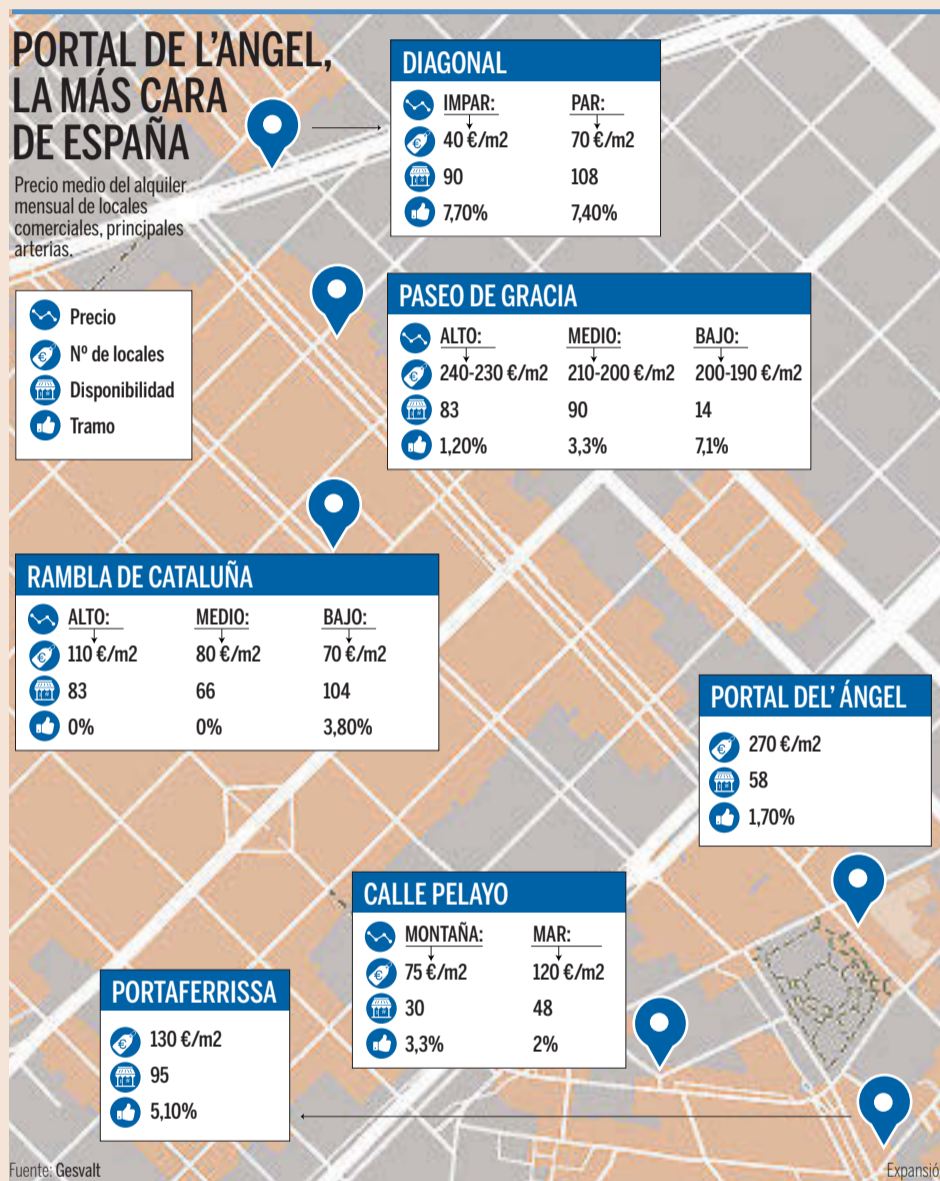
PORTAL DE L'ANGEL, LA MÁS CARA DE ESPAÑA

Precio medio del alquiler mensual de locales comerciales, principales arterias.

Precio
Nº de locales
Disponibilidad
Tramo

DIAGONAL

| IMPAR: | PAR: |
|---|---|
| 40 €/m2 | 70 €/m2 |
| 90 | 108 |
| 7,70% | 7,40% |

PASEO DE GRACIA

| ALTO: | MEDIO: | BAJO: |
|---|---|---|
| 240-230 €/m2 | 210-200 €/m2 | 200-190 €/m2 |
| 83 | 90 | 14 |
| 1,20% | 3,3% | 7,1% |

RAMBLA DE CATALUÑA

| ALTO: | MEDIO: | BAJO: |
|---|---|---|
| 110 €/m2 | 80 €/m2 | 70 €/m2 |
| 83 | 66 | 104 |
| 0% | 0% | 3,80% |

PORTAL DEL' ÁNGEL

270 €/m2
58
1,70%

CALLE PELAYO

| MONTAÑA: | MAR: |
|---|---|
| 75 €/m2 | 120 €/m2 |
| 30 | 48 |
| 3,3% | 2% |

PORTAFERRISSA

130 €/m2
95
5,10%

Fuente: Gesvalt

Expansió